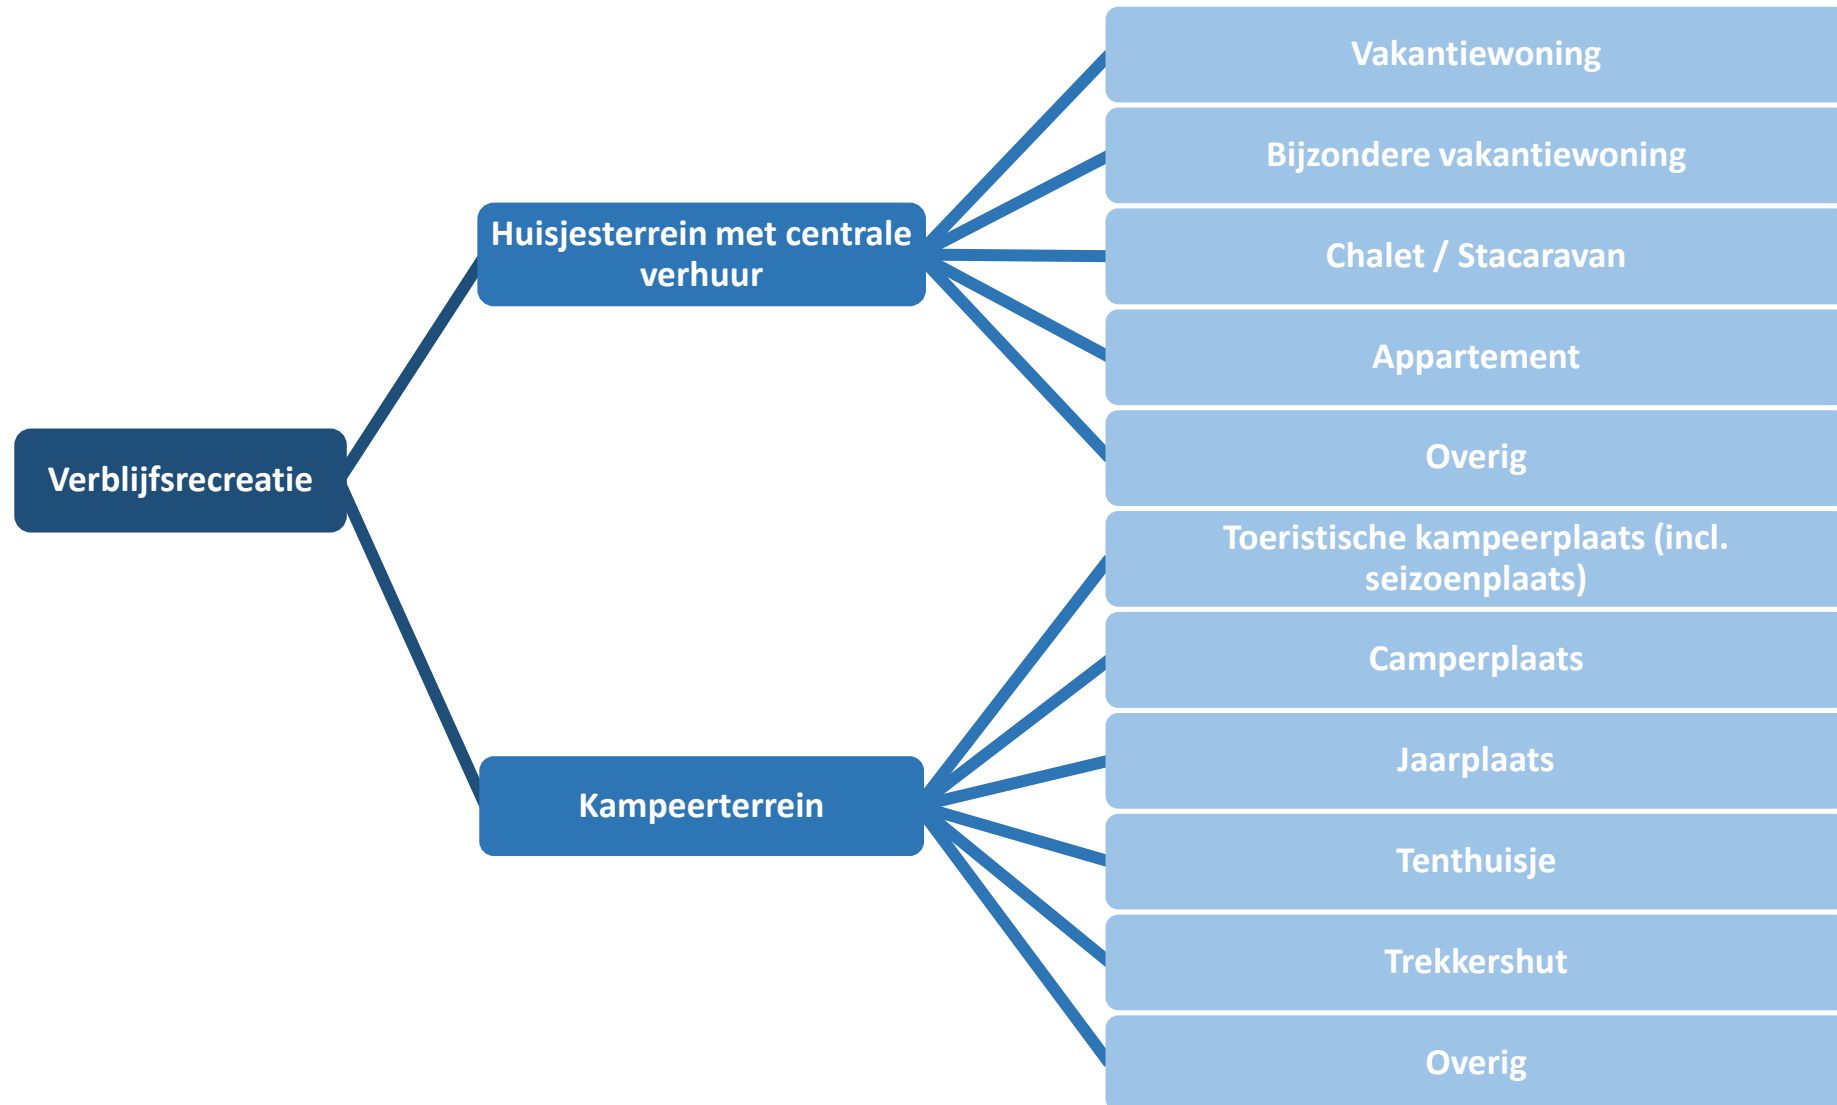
Verblijfsrecreatie

Huisjesterrein met centrale verhuur

Vakantiewoning

Bijzondere vakantiewoning

Chalet / Stacaravan

Appartement

Overig

Kampeerterrein

Toeristische kampeerplaats (incl. seizoenplaats)

Camperplaats

Jaarplaats

Tenthuisje

Trekkershut

Overig